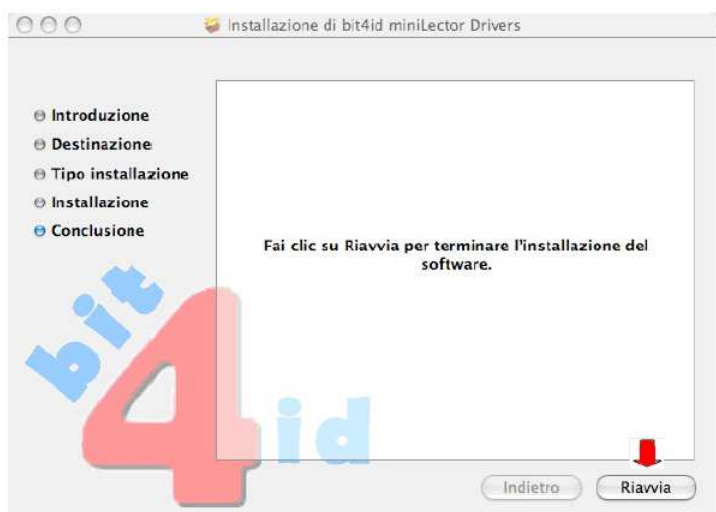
Installazione di bit4id miniLector Drivers

Introduzione
Destinazione
Tipo installazione
Installazione
Conclusione

Fai clic su Riavvia per terminare l'installazione del software.

bit4id

Indietro
Riavvia